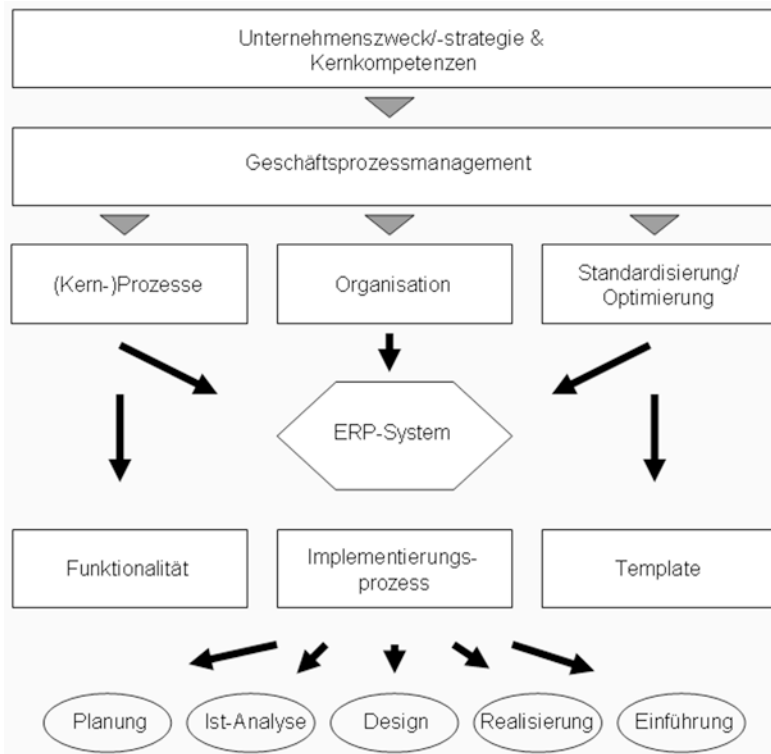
Unternehmenszweck/-strategie & Kernkompetenzen

Geschäftsprozessmanagement

(Kern-)Prozesse

Organisation

Standardisierung/ Optimierung

ERP-System

Funktionalität

Implementierungs-prozess

Template

Planung

Ist-Analyse

Design

Realisierung

Einführung